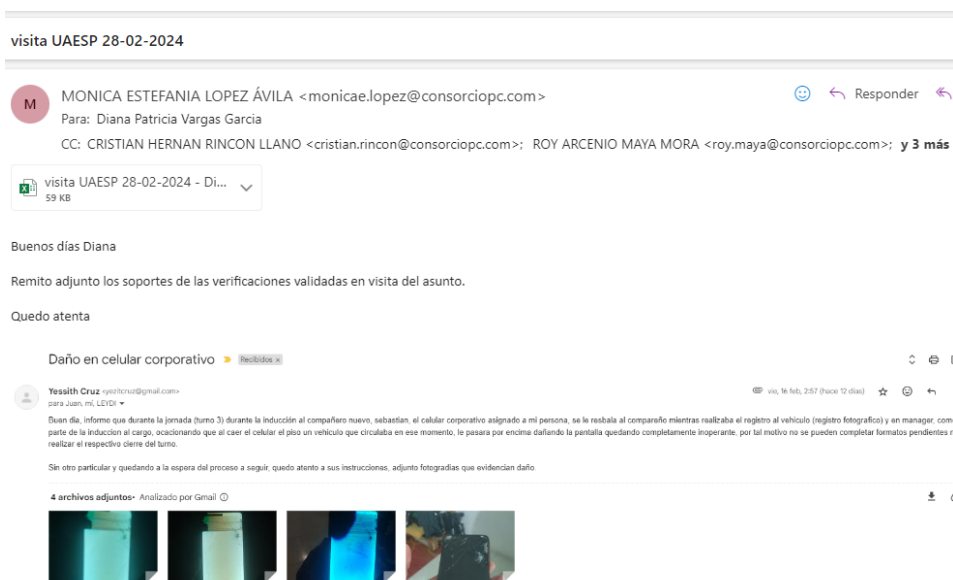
visita UAESP 28-02-2024

M MONICA ESTEFANIA LOPEZ ÁVILA <monicae.lopez@consorciopc.com>
Para: Diana Patricia Vargas Garcia
CC: CRISTIAN HERNAN RINCON LLANO <cristian.rincon@consorciopc.com>; ROY ARCENIO MAYA MORA <roy.maya@consorciopc.com>; y 3 más

Responder

visita UAESP 28-02-2024 - Di...
59 KB

Buenos días Diana

Remito adjunto los soportes de las verificaciones validadas en visita del asunto.

Quedo atenta

Daño en celular corporativo Recibidos ×

Yessith Cruz <yezitcruz@gmail.com>
para Juan, mí, LEYDI
vie, 16 feb, 2:57 (hace 12 días)

Buen día, informo que durante la jornada (turno 3) durante la inducción al compañero nuevo, sebastian, el calular corporativo asignado a mi persona, se le resbala al compañero mientras realizaba el registro al vehiculo (registro fotografico) y en managar, com parte de la induccion al cargo, ocacionando que al caer el celular el piso un vehiculo que circulaba en ese momento, le pasara por encima dañando la pantalla quedando completamente inoperante, por tal motivo no se pueden completar formatos pendientes r realizar el respectivo cierre del turno.

Sin otro particular y quedando a la espera del proceso a seguir, quedo atento a sus instrucciones, adjunto fotografias que evidencian daño.

4 archivos adjuntos · Analizado por Gmail